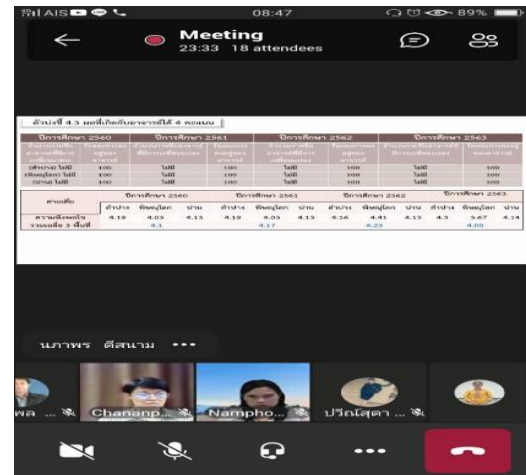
AIS 08:47 89%

Meeting
23:33 18 attendees

ตัวบ่งชี้ 4.3 ผลที่เกิดกับอาจารย์ได้ 4 คะแนน

| ปีการศึกษา 2560 | | ปีการศึกษา 2561 | | ปีการศึกษา 2562 | | ปีการศึกษา 2563 | |
|---|---|---|---|---|---|---|---|
| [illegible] | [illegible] | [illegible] | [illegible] | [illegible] | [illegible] | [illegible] | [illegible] |
| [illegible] ไม่มี | 100 | ไม่มี | 100 | ไม่มี | 100 | ไม่มี | 100 |
| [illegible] ไม่มี | 100 | ไม่มี | 100 | ไม่มี | 100 | ไม่มี | 100 |
| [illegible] ไม่มี | 100 | ไม่มี | 100 | ไม่มี | 100 | ไม่มี | 100 |

| ค่าเฉลี่ย | ปีการศึกษา 2560 | | | ปีการศึกษา 2561 | | | ปีการศึกษา 2562 | | | ปีการศึกษา 2563 | | |
|---|---|---|---|---|---|---|---|---|---|---|---|---|
| | ลำปาง | พิษณุโลก | น่าน | ลำปาง | พิษณุโลก | น่าน | ลำปาง | พิษณุโลก | น่าน | ลำปาง | พิษณุโลก | น่าน |
| ความพึงพอใจ | 4.19 | 4.03 | 4.13 | 4.19 | 4.03 | 4.13 | 4.16 | 4.41 | 4.13 | 4.3 | 3.67 | 4.14 |
| รวมเฉลี่ย 3 พื้นที่ | | 4.1 | | | 4.17 | | | 4.23 | | | 4.00 | |

นภาพร ดีสนาม •••

พล ... Chananp... Nampho... ปริณสุดา ...

•••